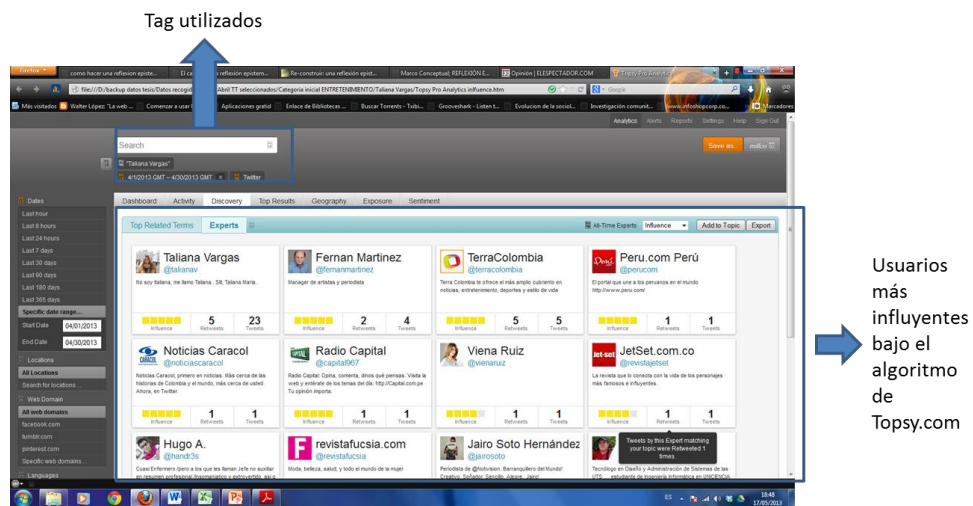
Tag utilizados

Firefox como hacer una reflexion episte... El ca... reflexión epistem... Re-construir: una reflexión epist... Marco Conceptual; REFLEXIÓN E... Opinión | ELESPECTADOR.COM Topsy Pro Analytics

file:///D:/backup datos tesis/Datos recogid... Abril TT seleccionados/Categoria inicial ENTRETENIMIENTO/Taliana Vargas/Topsy Pro Analytics influence.htm

Google

Más visitados Walter López: 'La web ... Comenzar a usar ... Aplicaciones gratuit Enlace de Bibliotecas ... Buscar Torrents - Txibi... Grooveshark - Listen t... Evolucion de la sociel... Investigación comunit... www.infoshopcorp.co... Marcadores

Analytics Alerts Reports Settings Help Sign Out

Search

"Taliana Vargas"

4/1/2013 GMT – 4/30/2013 GMT Twitter

Save as... mRev

Dates
Last hour
Last 8 hours
Last 24 hours
Last 7 days
Last 30 days
Last 60 days
Last 90 days
Last 180 days
Last 365 days
Specific date range...
Start Date 04/01/2013
End Date 04/30/2013

Locations
All Locations
Search for locations...

Web Domain
All web domains
facebook.com
tumblr.com
pinterest.com
Specific web domains...

Languages

Dashboard Activity Discovery Top Results Geography Exposure Sentiment

Top Related Terms Experts

All-Time Experts Influence Add to Topic Export

Taliana Vargas
@talianav
No soy italiana, me llamo Taliana , Sili, Taliana Maria...
Influence 5 Retweets 23 Tweets

Fernan Martinez
@fernanmartinez
Manager de artistas y periodista
Influence 2 Retweets 4 Tweets

TerraColombia
@terracolombia
Terra Colombia te ofrece el más amplio cubrimiento en noticias, entretenimiento, deportes y estilo de vida
Influence 5 Retweets 5 Tweets

Peru.com Perú
@perucom
El portal que une a los peruanos en el mundo http://www.peru.com/
Influence 1 Retweets 1 Tweets

Noticias Caracol
@noticiascaracol
Noticias Caracol, primero en noticias. Más cerca de las historias de Colombia y el mundo, más cerca de usted. Ahora, en Twitter.
Influence 1 Retweets 1 Tweets

Radio Capital
@capital967
Radio Capital: Opina, comenta, dinos qué piensas. Visita la web y entérate de los temas del día: http://Capital.com.pe Tu opinión importa.
Influence 1 Retweets 1 Tweets

Viena Ruiz
@vienaruiz
Influence 1 Retweets 1 Tweets

JetSet.com.co
@revistajetset
La revista que te conecta con la vida de los personajes más famosos e influyentes.
Influence 1 Retweets 1 Tweets

Hugo A.
@handr3s
Cuasi Enfermero (pero a los que les llaman Jefe no auxiliar en resumen profesional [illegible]

revistafucsia.com
@revistafucsia
Moda, belleza, salud, y todo el mundo de la mujer

Jairo Soto Hernández
@jairosoto
Periodista de @Noticias. Barranquillero del Mundo! Creativo, Soñador, Sencillo, Alegre, Jairo!

Tweets by this Expert matching your topic were Retweeted 1 times
Tecnólogo en Diseño y Administración de Sistemas de las UTS ... estudiante de Ingeniería Informática en UNICENCIA

ES 18:48 17/05/2013

Usuarios más influyentes bajo el algoritmo de Topsy.com